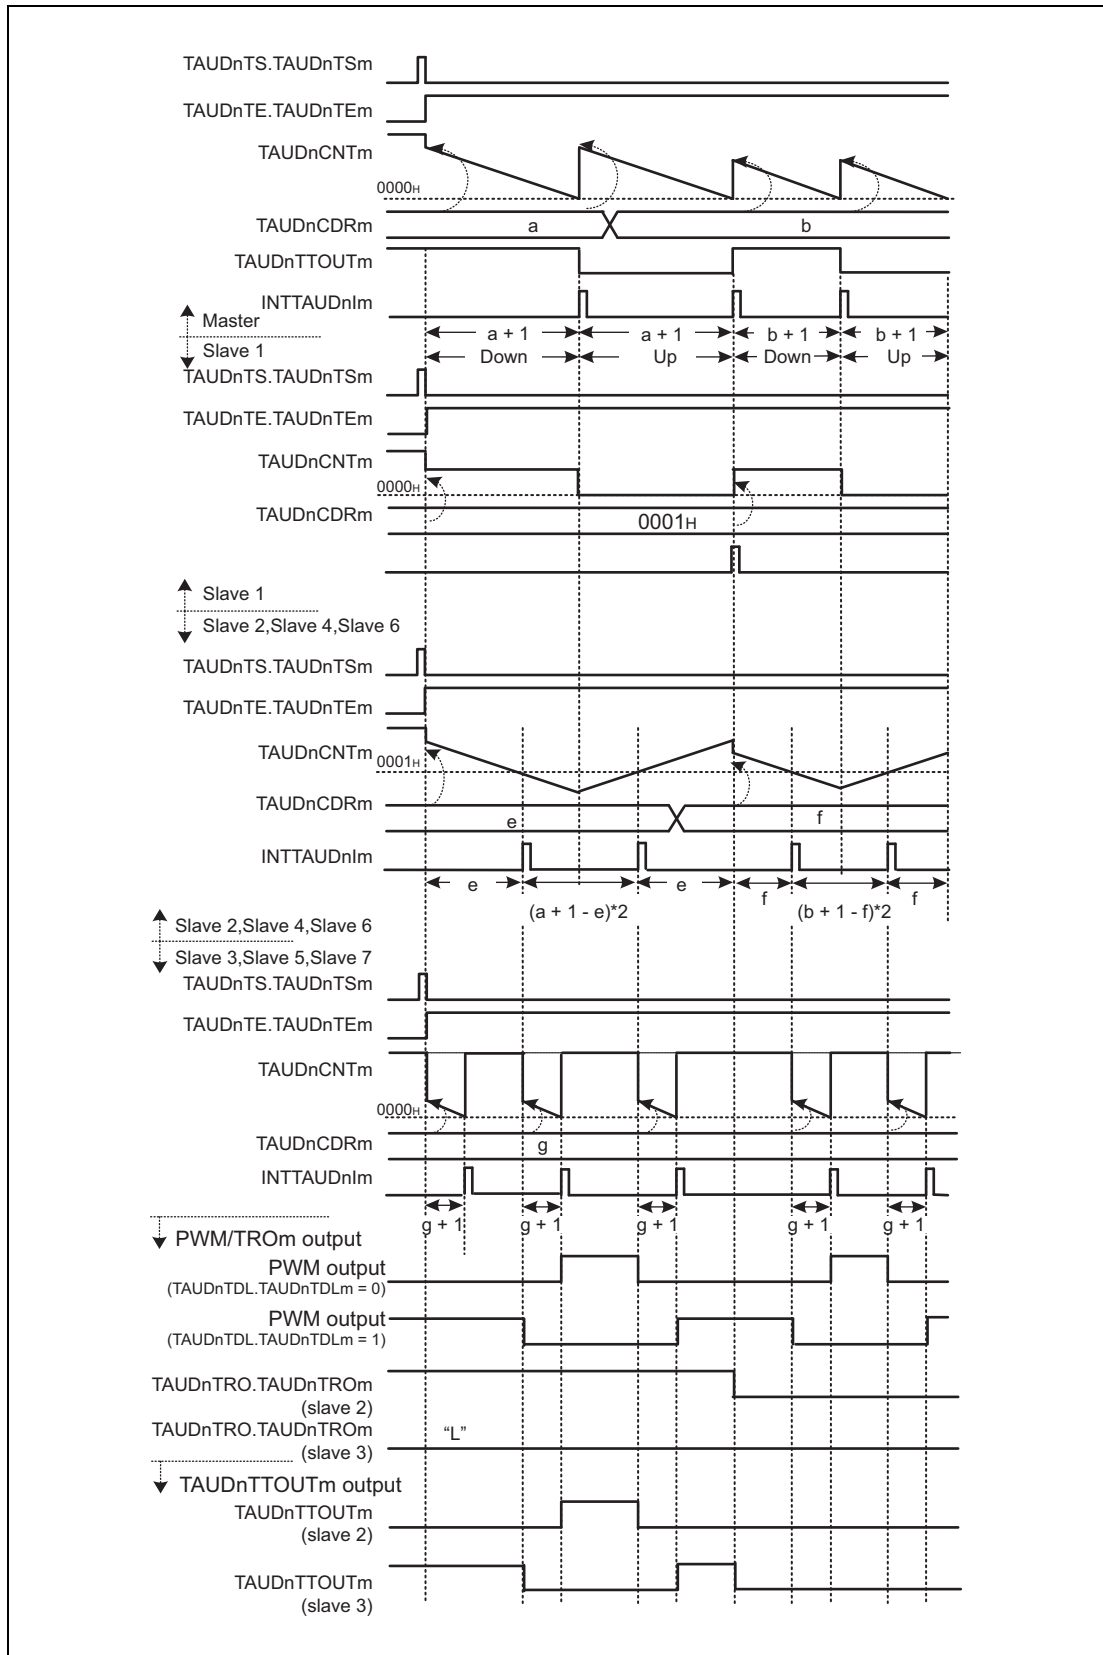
TAUDnTS.TAUDnTSm
TAUDnTE.TAUDnTEm
TAUDnCNTm
$0000_H$
TAUDnCDRm
a
b
TAUDnTTOUTm
INTTAUDnIm
Master
Slave 1
a + 1
a + 1
b + 1
b + 1
Down
Up
Down
Up
TAUDnTS.TAUDnTSm
TAUDnTE.TAUDnTEm
TAUDnCNTm
$0000_H$
TAUDnCDRm
$0001_H$

Slave 1
Slave 2,Slave 4,Slave 6
TAUDnTS.TAUDnTSm
TAUDnTE.TAUDnTEm
TAUDnCNTm
$0001_H$
TAUDnCDRm
e
f
INTTAUDnIm
e
(a + 1 - e)*2
e
f
(b + 1 - f)*2
f

Slave 2,Slave 4,Slave 6
Slave 3,Slave 5,Slave 7
TAUDnTS.TAUDnTSm
TAUDnTE.TAUDnTEm
TAUDnCNTm
$0000_H$
TAUDnCDRm
g
INTTAUDnIm
g + 1
g + 1
g + 1
g + 1
g + 1

PWM/TROm output
PWM output
(TAUDnTDL.TAUDnTDLm = 0)
PWM output
(TAUDnTDL.TAUDnTDLm = 1)
TAUDnTRO.TAUDnTROm
(slave 2)
TAUDnTRO.TAUDnTROm
(slave 3)
“L”

TAUDnTTOUTm output
TAUDnTTOUTm
(slave 2)
TAUDnTTOUTm
(slave 3)